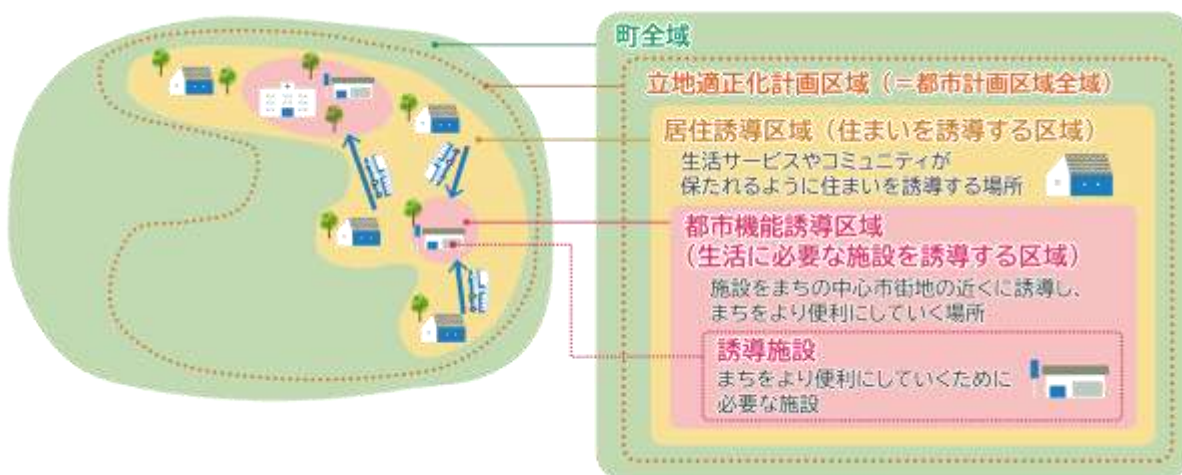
町全域

立地適正化計画区域（＝都市計画区域全域）

居住誘導区域（住まいを誘導する区域）

生活サービスやコミュニティが保たれるように住まいを誘導する場所

都市機能誘導区域（生活に必要な施設を誘導する区域）

施設をまちの中心市街地の近くに誘導し、まちをより便利にしていく場所

誘導施設

まちをより便利にしていくために必要な施設